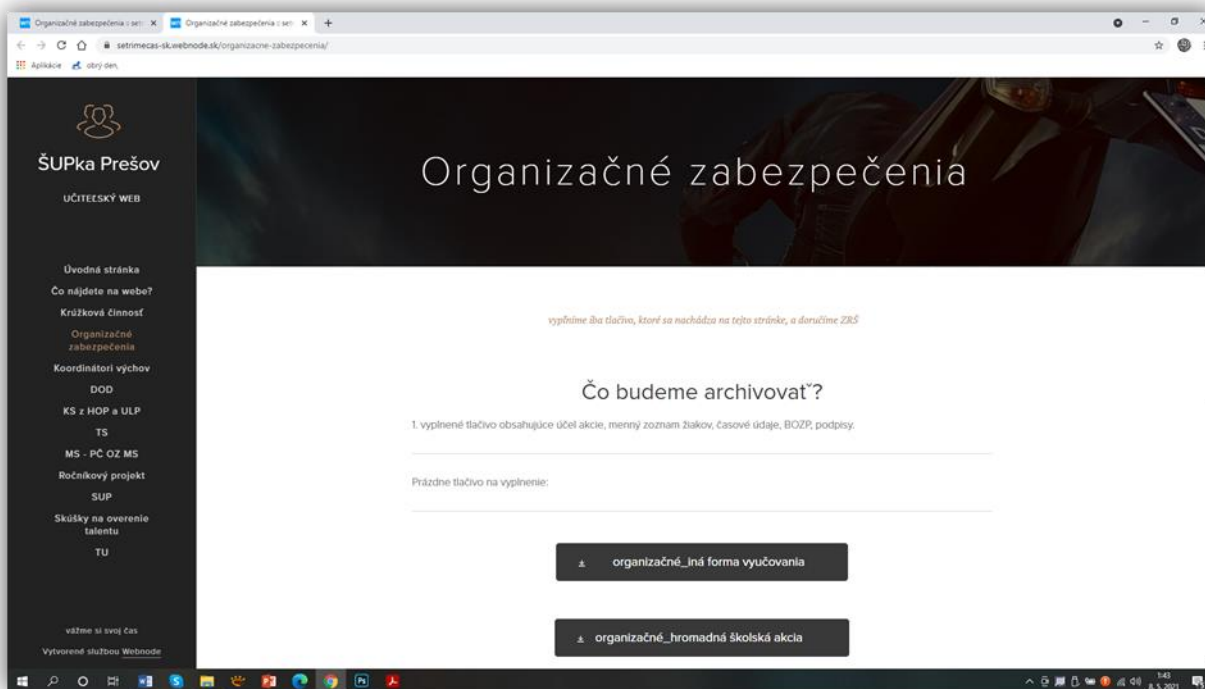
Organizačné zabezpečenia :: setr × Organizačné zabezpečenia :: setr × +

setrimecas-sk.webnode.sk/organizacne-zabezpecenia/

Aplikácie obrý den

ŠUPka Prešov

UČITEĽSKÝ WEB

Úvodná stránka
Čo nájdete na webe?
Krúžková činnosť
Organizačné zabezpečenia
Koordinátori výchov
DOD
KS z HOP a ULP
TS
MS - PČ OZ MS
Ročníkový projekt
SUP
Skúšky na overenie talentu
TU

vážme si svoj čas

Vytvorené službou Webnode

Organizačné zabezpečenia

vyplníme iba tlačivo, ktoré sa nachádza na tejto stránke, a doručíme ZRŠ

Čo budeme archivovať?

1. vyplnené tlačivo obsahujúce účel akcie, menný zoznam žiakov, časové údaje, BOZP, podpisy.

Prázdne tlačivo na vyplnenie:

organizačné_iná forma vyučovania

organizačné_hromadná školská akcia

1:43
8. 5. 2021